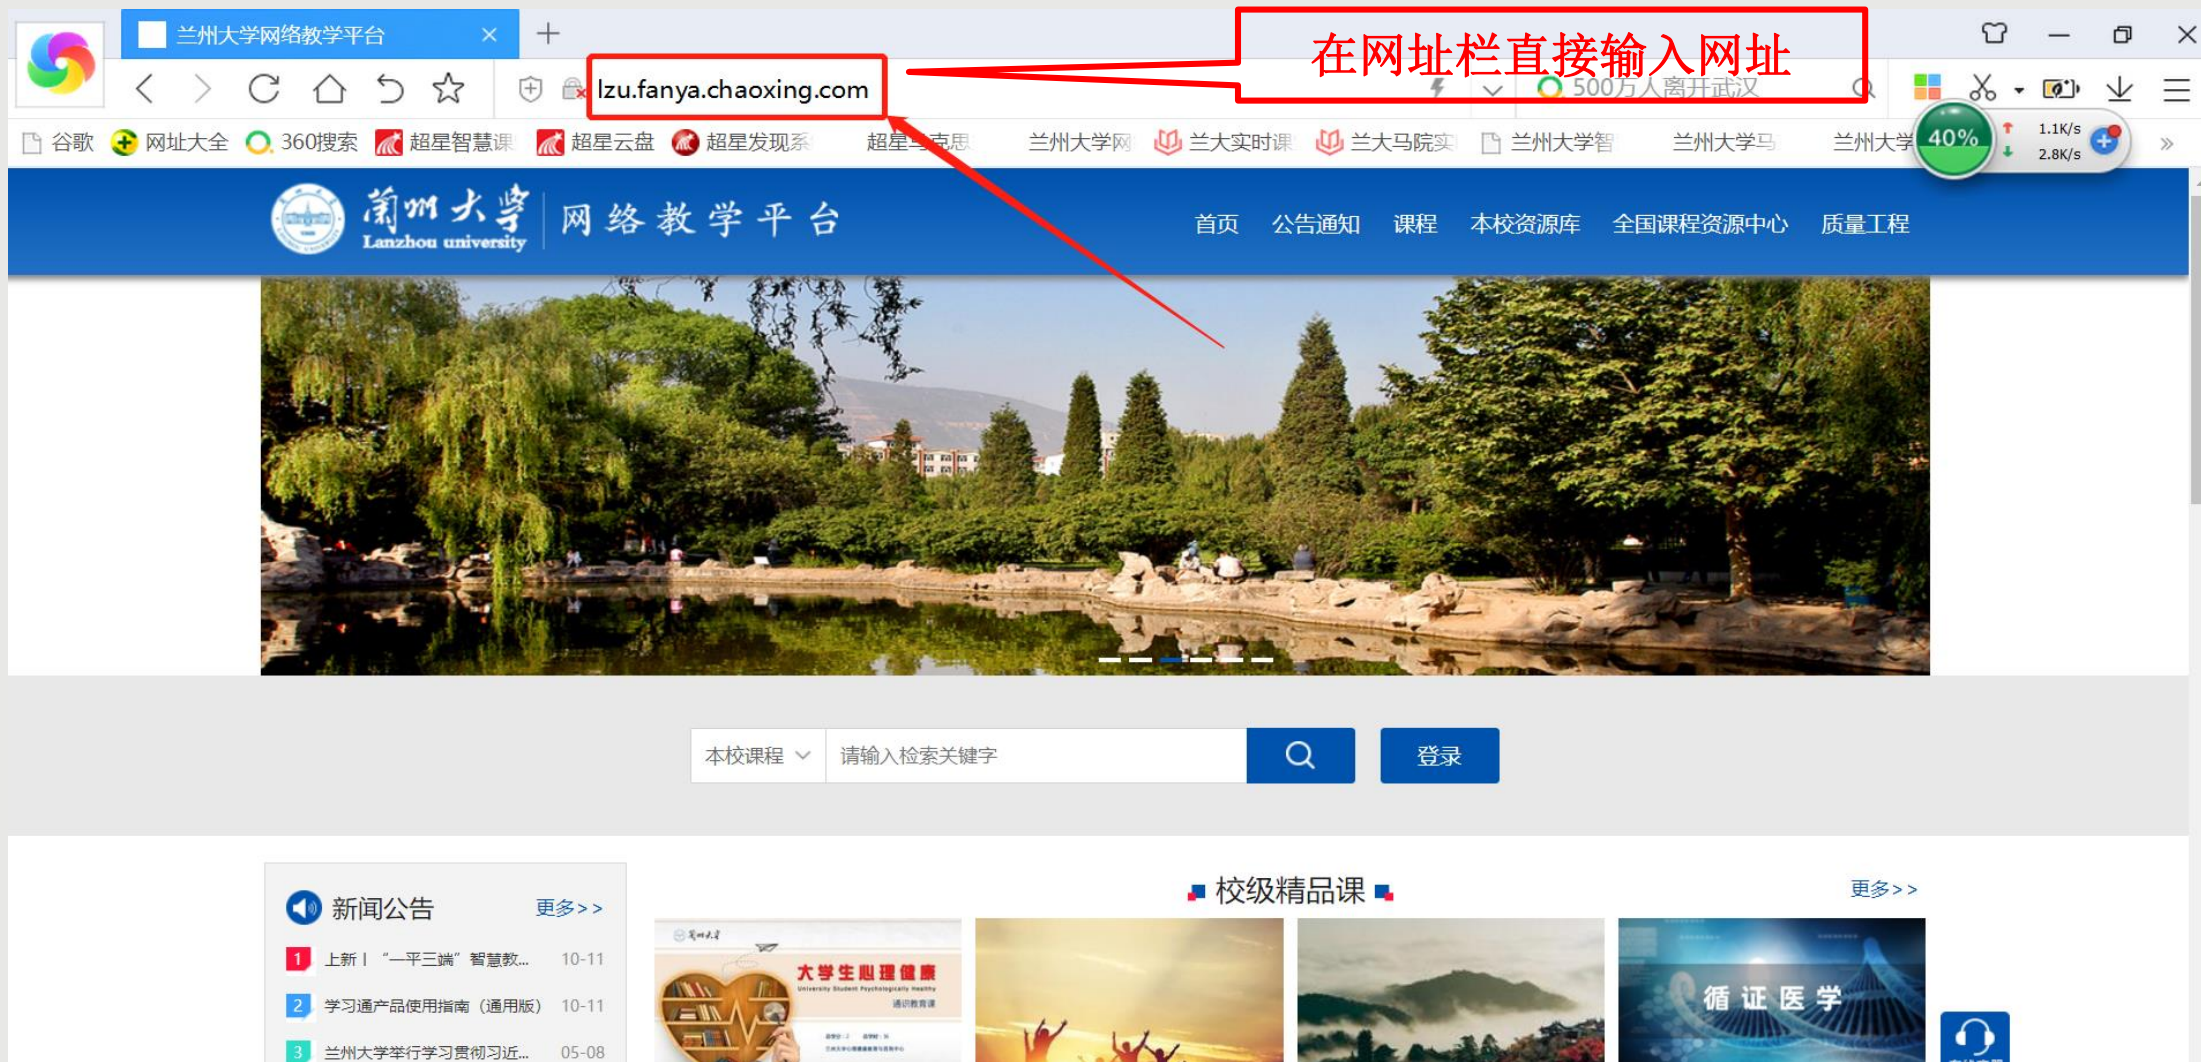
兰州大学网络教学平台 ×
+
在网址栏直接输入网址
lzu.fanya.chaoxing.com
500万人离开武汉
谷歌 网址大全 360搜索 超星智慧课 超星云盘 超星发现系 超星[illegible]克思 兰州大学网 兰大实时课 兰大马院实 兰州大学智 兰州大学马 兰州大学
40%
1.1K/s
2.8K/s
蘭州大學
Lanzhou university
网络教学平台
首页 公告通知 课程 本校资源库 全国课程资源中心 质量工程
本校课程
请输入检索关键字
登录
新闻公告
更多>>
1 上新丨“一平三端”智慧教... 10-11
2 学习通产品使用指南（通用版） 10-11
3 兰州大学举行学习贯彻习近... 05-08
校级精品课
更多>>
大学生心理健康
循证医学